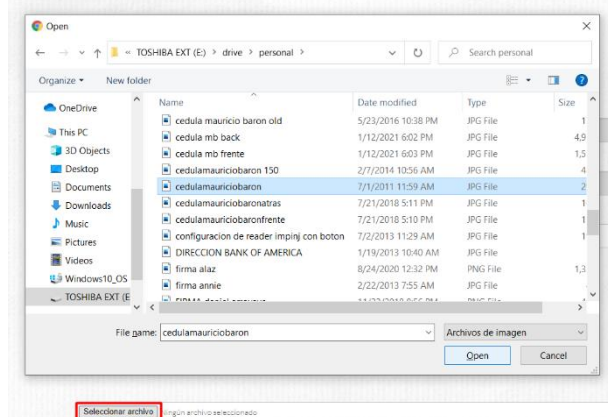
Open

« TOSHIBA EXT (E:) > drive > personal >

Search personal

Organize ▾ New folder

OneDrive
This PC
3D Objects
Desktop
Documents
Downloads
Music
Pictures
Videos
Windows10_OS
TOSHIBA EXT (E

| Name | Date modified | Type | Size |
|---|---|---|---|
| cedula mauricio baron old | 5/23/2016 10:38 PM | JPG File | 1 |
| cedula mb back | 1/12/2021 6:02 PM | JPG File | 4,9 |
| cedula mb frente | 1/12/2021 6:03 PM | JPG File | 1,5 |
| cedulamauriciobaron 150 | 2/7/2014 10:56 AM | JPG File | 4 |
| cedulamauriciobaron | 7/1/2011 11:59 AM | JPG File | 2 |
| cedulamauriciobaronatras | 7/21/2018 5:11 PM | JPG File | 1 |
| cedulamauriciobaronfrente | 7/21/2018 5:10 PM | JPG File | 1 |
| configuracion de reader impinj con boton | 7/2/2013 11:29 AM | JPG File | 1 |
| DIRECCION BANK OF AMERICA | 1/19/2013 10:40 AM | JPG File | |
| firma alaz | 8/24/2020 12:32 PM | PNG File | 1,3 |
| firma annie | 2/22/2013 7:55 AM | JPG File | |
| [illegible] | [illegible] | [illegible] | |

File name: cedulamauriciobaron

Archivos de imagen

Open Cancel

Seleccionar archivo Ningún archivo seleccionado